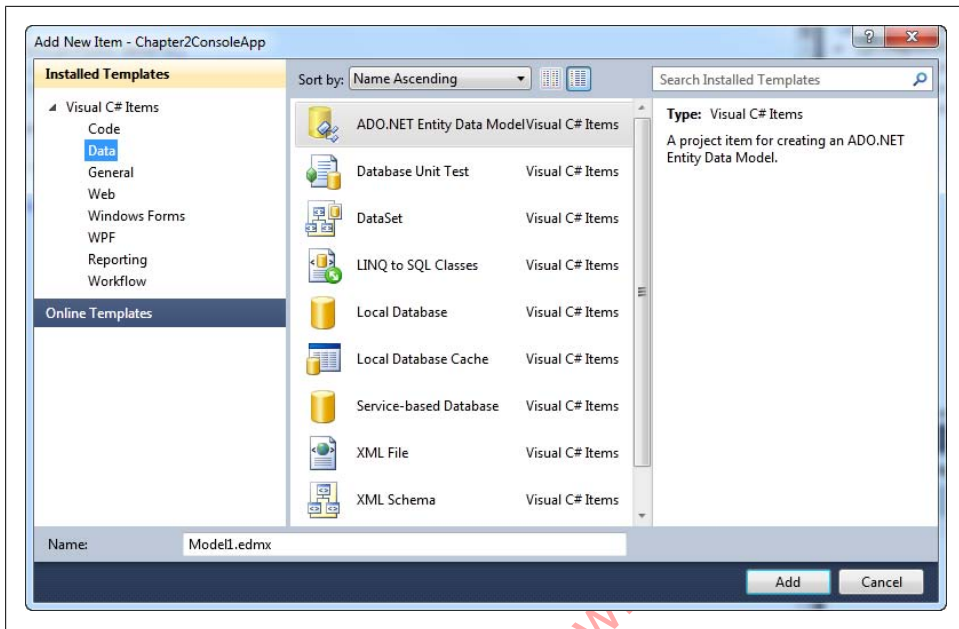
Add New Item - Chapter2ConsoleApp

?

Installed Templates

◢ Visual C# Items
Code
Data
General
Web
Windows Forms
WPF
Reporting
Workflow

Online Templates

Sort by: Name Ascending

Search Installed Templates

| | |
|---|---|
| ADO.NET Entity Data Model | Visual C# Items |
| Database Unit Test | Visual C# Items |
| DataSet | Visual C# Items |
| LINQ to SQL Classes | Visual C# Items |
| Local Database | Visual C# Items |
| Local Database Cache | Visual C# Items |
| Service-based Database | Visual C# Items |
| XML File | Visual C# Items |
| XML Schema | Visual C# Items |

Type: Visual C# Items

A project item for creating an ADO.NET Entity Data Model.

Name: Model1.edmx

Add Cancel